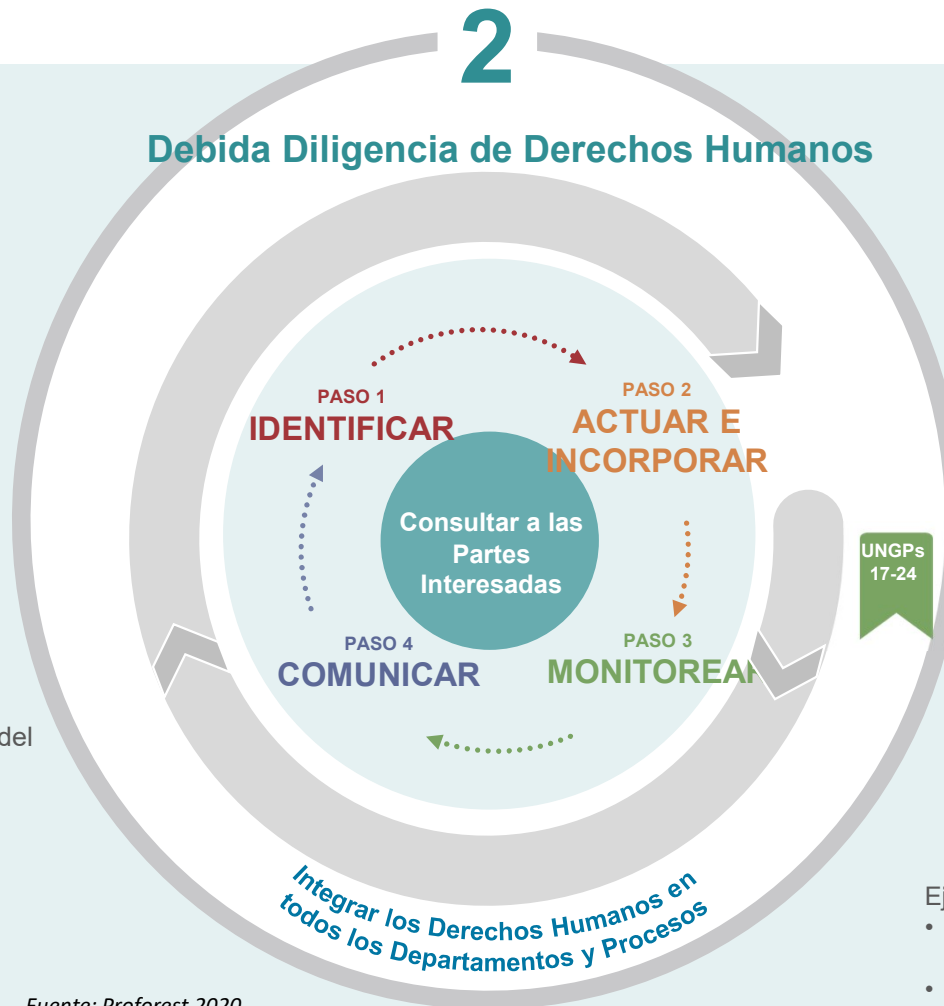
2

Debida Diligencia de Derechos Humanos

PASO 1
IDENTIFICAR

PASO 2
ACTUAR E INCORPORAR

Consultar a las Partes Interesadas

UNGPs 17-24

PASO 4
COMUNICAR

PASO 3
MONITOREA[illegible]

del

Integrar los Derechos Humanos en todos los Departamentos y Procesos

Ej

•

•

Fuente: Proforest 2020